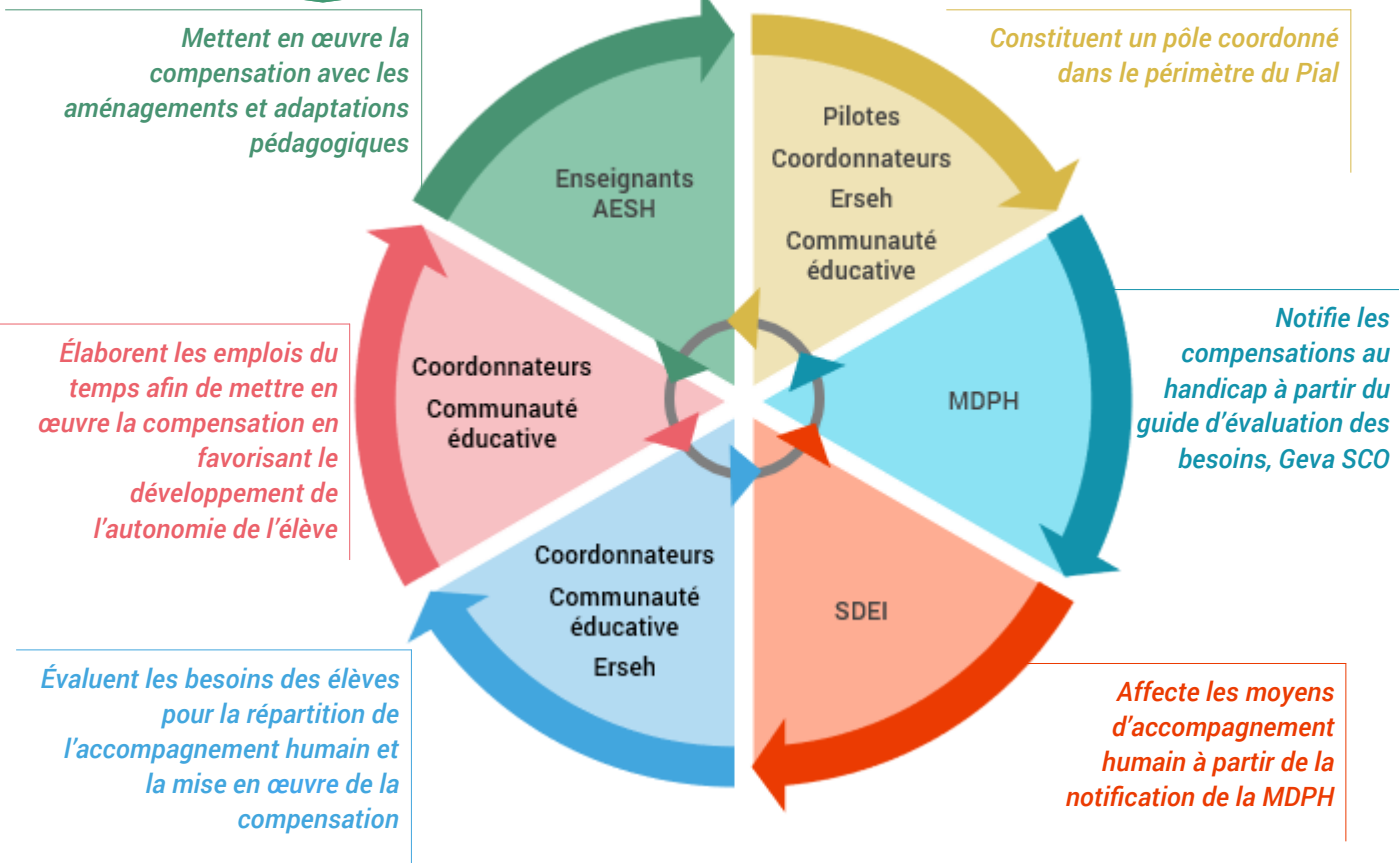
Mettent en œuvre la compensation avec les aménagements et adaptations pédagogiques

Enseignants
AESH

Constituent un pôle coordonné dans le périmètre du Pial

Pilotes
Coordonnateurs
Erseh
Communauté éducative

Notifie les compensations au handicap à partir du guide d'évaluation des besoins, Geva SCO

MDPH

Élaborent les emplois du temps afin de mettre en œuvre la compensation en favorisant le développement de l'autonomie de l'élève

Coordonnateurs
Communauté éducative

Coordonnateurs
Communauté éducative
Erseh

SDEI

Évaluent les besoins des élèves pour la répartition de l'accompagnement humain et la mise en œuvre de la compensation

Affecte les moyens d'accompagnement humain à partir de la notification de la MDPH